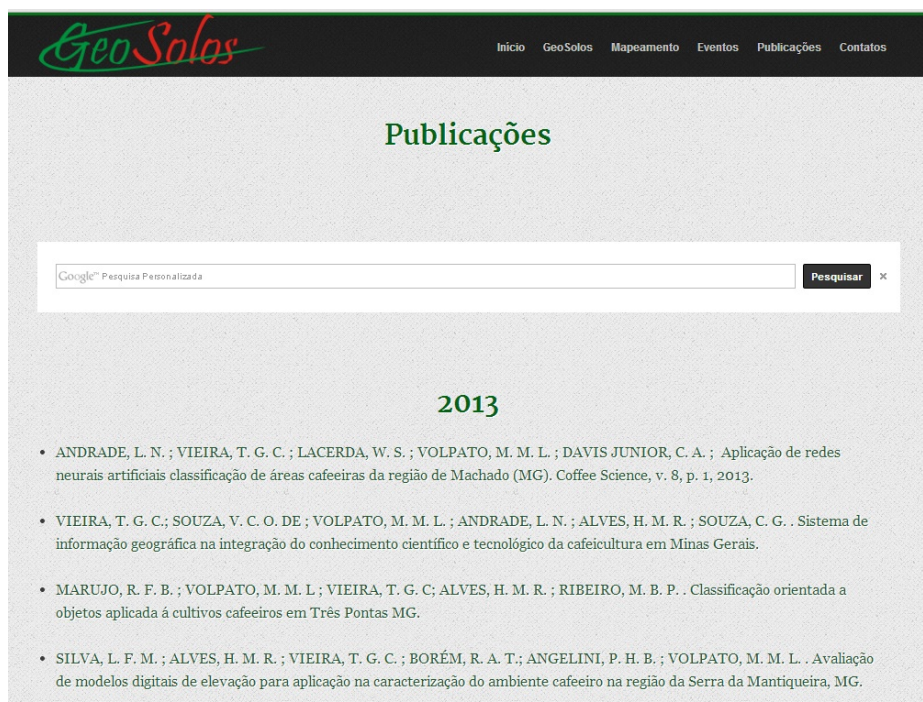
GeoSolos

Início GeoSolos Mapeamento Eventos Publicações Contatos

Publicações

Google™ Pesquisa Personalizada

Pesquisar ×

2013

• ANDRADE, L. N. ; VIEIRA, T. G. C. ; LACERDA, W. S. ; VOLPATO, M. M. L. ; DAVIS JUNIOR, C. A. ; Aplicação de redes neurais artificiais classificação de áreas cafeeiras da região de Machado (MG). Coffee Science, v. 8, p. 1, 2013.

• VIEIRA, T. G. C.; SOUZA, V. C. O. DE ; VOLPATO, M. M. L. ; ANDRADE, L. N. ; ALVES, H. M. R. ; SOUZA, C. G. . Sistema de informação geográfica na integração do conhecimento científico e tecnológico da cafeicultura em Minas Gerais.

• MARUJO, R. F. B. ; VOLPATO, M. M. L ; VIEIRA, T. G. C; ALVES, H. M. R. ; RIBEIRO, M. B. P. . Classificação orientada a objetos aplicada á cultivos cafeeiros em Três Pontas MG.

• SILVA, L. F. M. ; ALVES, H. M. R. ; VIEIRA, T. G. C. ; BORÉM, R. A. T.; ANGELINI, P. H. B. ; VOLPATO, M. M. L. . Avaliação de modelos digitais de elevação para aplicação na caracterização do ambiente cafeeiro na região da Serra da Mantiqueira, MG.